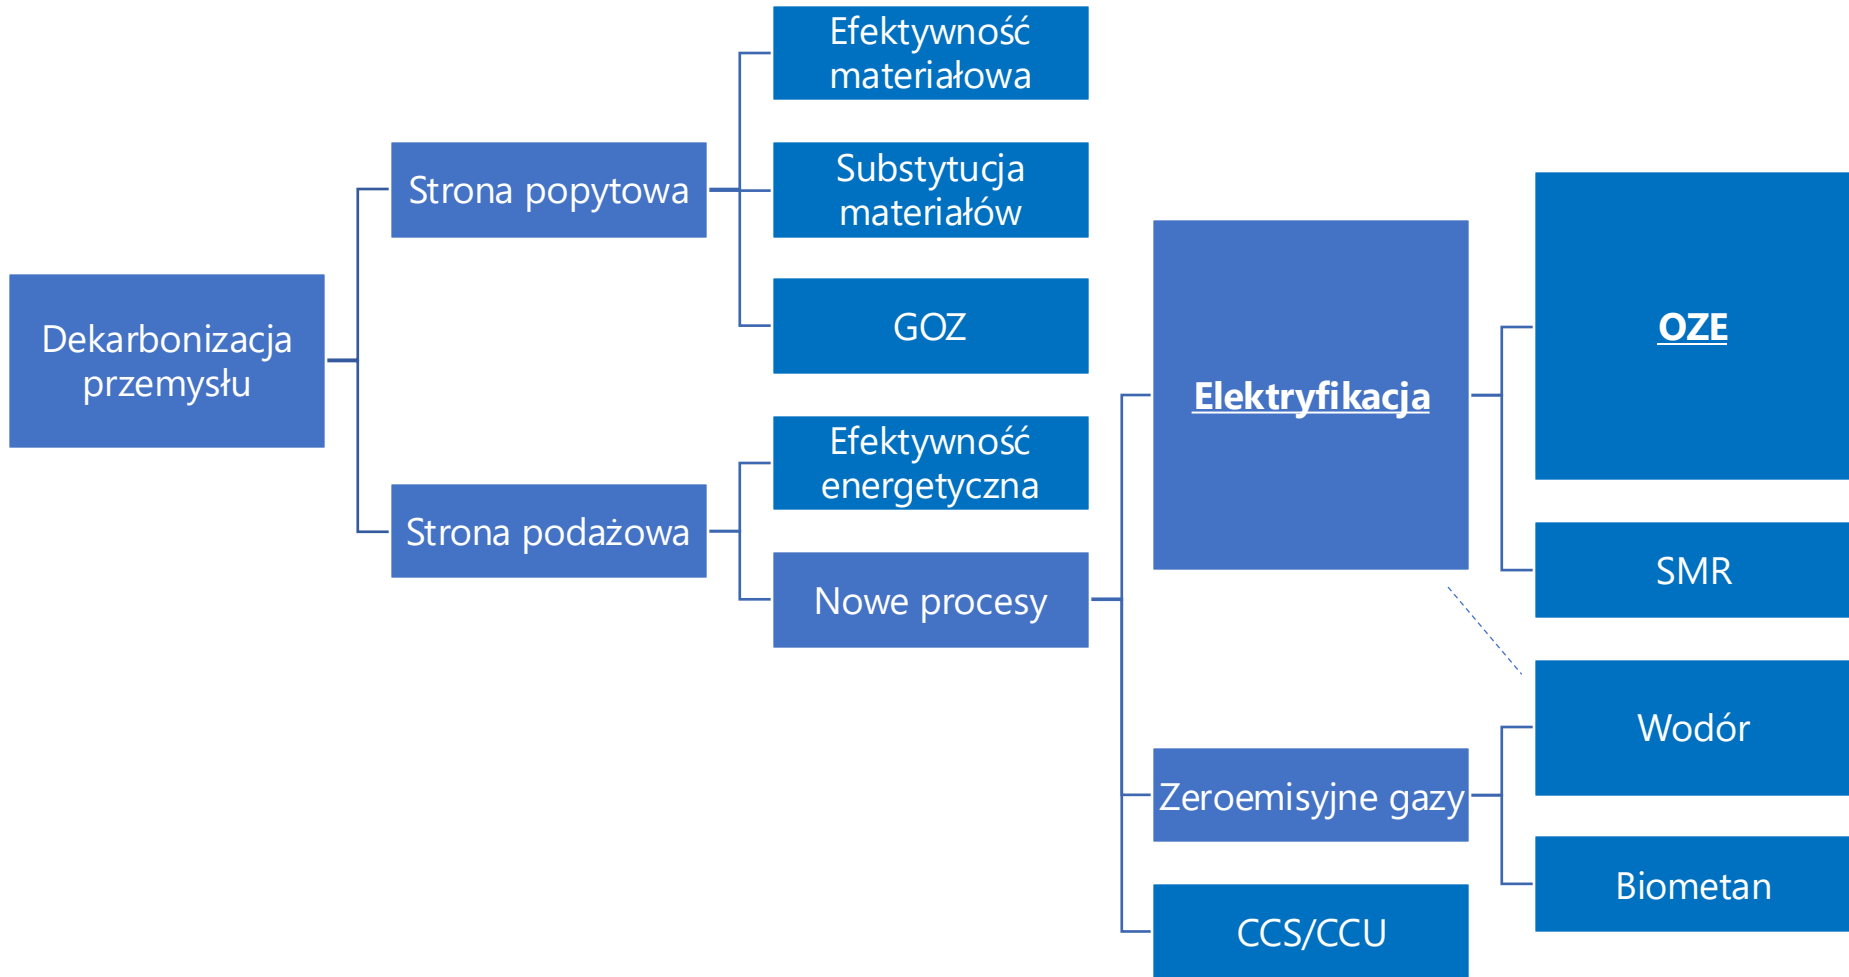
Dekarbonizacja przemysłu

Strona popytowa

Efektywność materiałowa

Substytucja materiałów

GOZ

Strona podażowa

Efektywność energetyczna

Nowe procesy

Elektryfikacja

OZE

SMR

Zeroemisyjne gazy

Wodór

Biometan

CCS/CCU